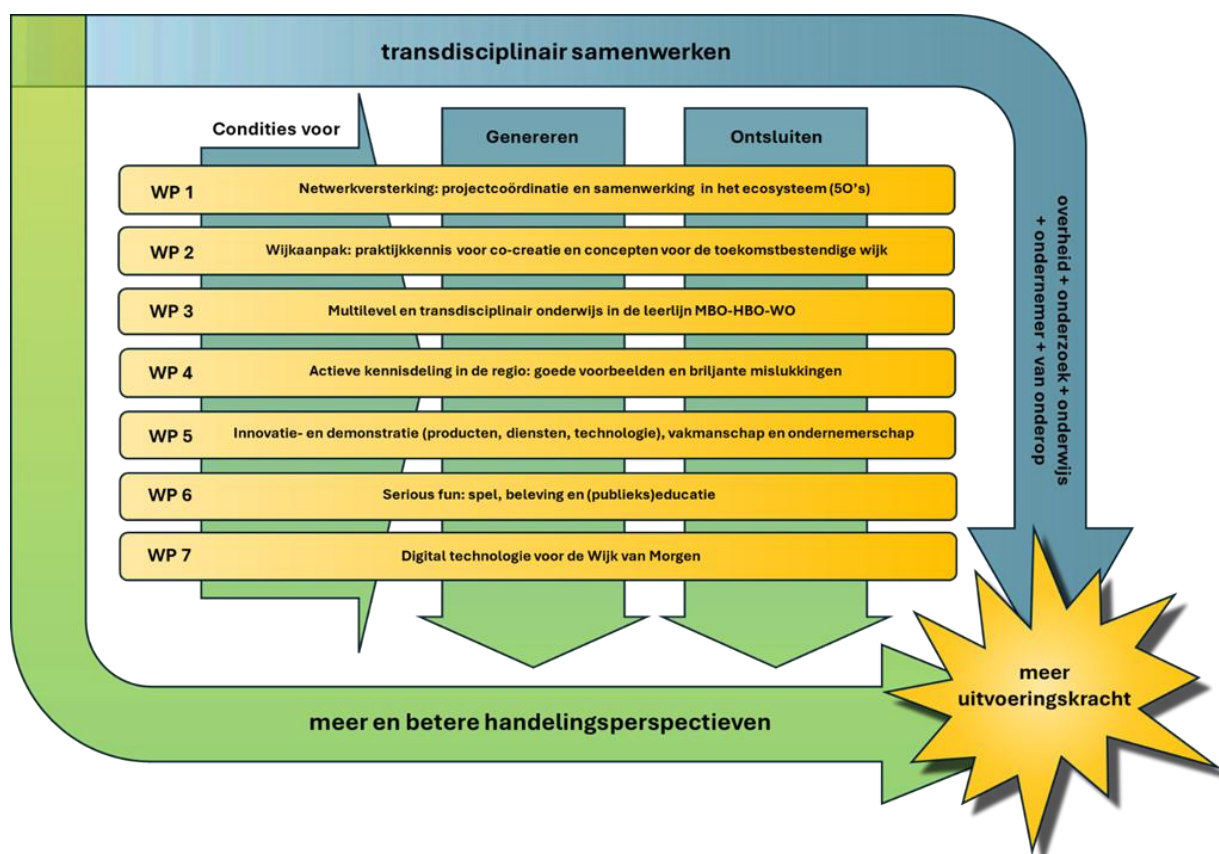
transdisciplinair samenwerken

Condities voor

Genereren

Ontsluiten

WP 1 Netwerkversterking: projectcoördinatie en samenwerking in het ecosysteem (5O's)

WP 2 Wijkaanpak: praktijkkennis voor co-creatie en concepten voor de toekomstbestendige wijk

WP 3 Multilevel en transdisciplinair onderwijs in de leerlijn MBO-HBO-WO

WP 4 Actieve kennisdeling in de regio: goede voorbeelden en briljante mislukkingen

WP 5 Innovatie- en demonstratie (producten, diensten, technologie), vakmanschap en ondernemerschap

WP 6 Serious fun: spel, beleving en (publieks)educatie

WP 7 Digital technologie voor de Wijk van Morgen

overheid + onderzoek + onderwijs + ondernemer + van onderop

meer uitvoeringskracht

meer en betere handelingsperspectieven